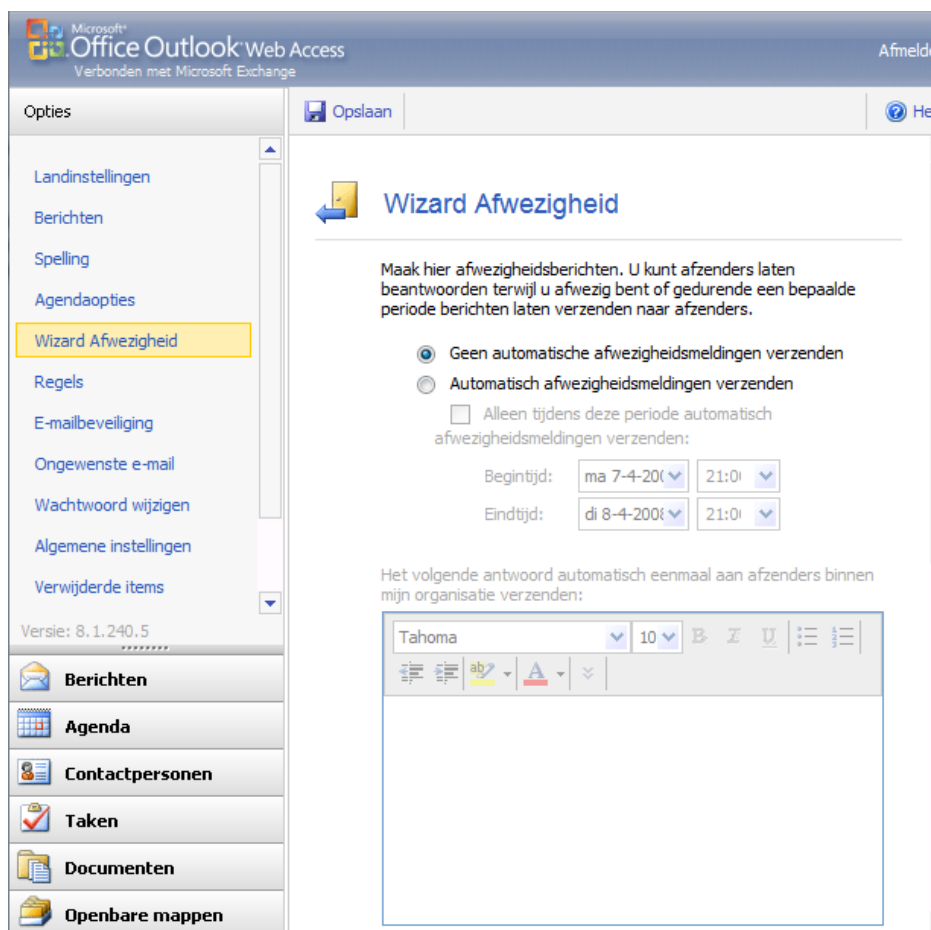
Microsoft® Office Outlook Web Access
Verbonden met Microsoft Exchange

Afmeld

Opties

Opslaan

He

Landinstellingen
Berichten
Spelling
Agendaopties
Wizard Afwezigheid
Regels
E-mailbeveiliging
Ongewenste e-mail
Wachtwoord wijzigen
Algemene instellingen
Verwijderde items

Versie: 8.1.240.5

Berichten
Agenda
Contactpersonen
Taken
Documenten
Openbare mappen

Wizard Afwezigheid

Maak hier afwezigheidsberichten. U kunt afzenders laten beantwoorden terwijl u afwezig bent of gedurende een bepaalde periode berichten laten verzenden naar afzenders.

Geen automatische afwezigheidsmeldingen verzenden

Automatisch afwezigheidsmeldingen verzenden

Alleen tijdens deze periode automatisch afwezigheidsmeldingen verzenden:

Begintijd: ma 7-4-20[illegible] 21:0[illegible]

Eindtijd: di 8-4-200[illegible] 21:0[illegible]

Het volgende antwoord automatisch eenmaal aan afzenders binnen mijn organisatie verzenden:

Tahoma 10 B I U